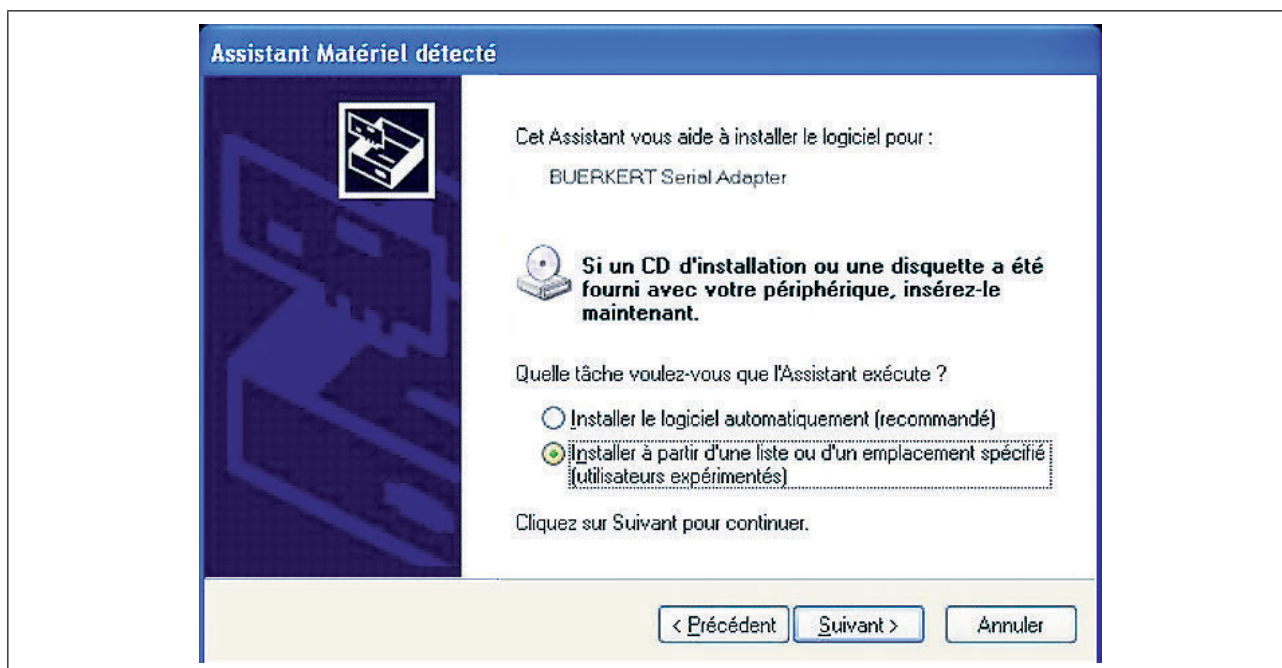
Assistant Matériel détecté

Cet Assistant vous aide à installer le logiciel pour :

BUERKERT Serial Adapter

Si un CD d'installation ou une disquette a été fourni avec votre périphérique, insérez-le maintenant.

Quelle tâche voulez-vous que l'Assistant exécute ?

Installer le logiciel automatiquement (recommandé)

Installer à partir d'une liste ou d'un emplacement spécifié (utilisateurs expérimentés)

Cliquez sur Suivant pour continuer.

< Précédent | Suivant > | Annuler